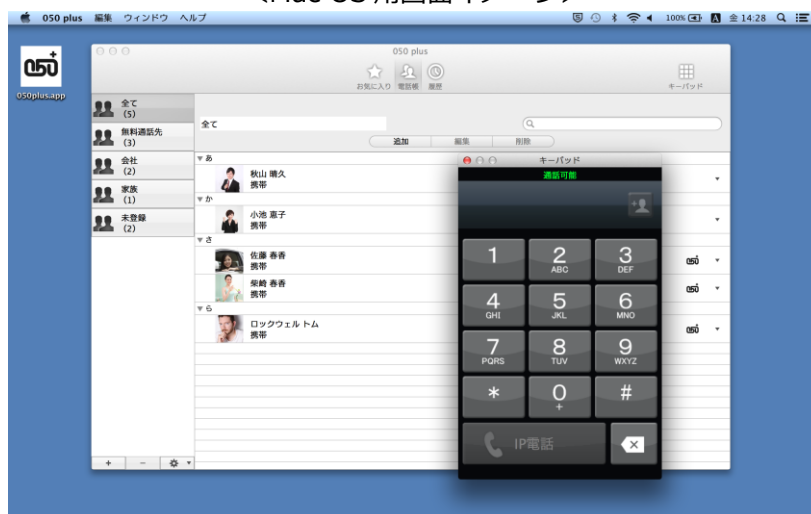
050 plus 編集 ウィンドウ ヘルプ

100% 金 14:28

050plus.app

050 plus

お気に入り 電話帳 履歴

キーパッド

全て (5)
無料通話先 (3)
会社 (2)
家族 (1)
未登録 (2)

全て

追加 編集 削除

▼あ
秋山 晴久
携帯
▼か
小池 惠子
携帯
▼さ
佐藤 春香
携帯
柴崎 春香
携帯
▼ら
ロックウェル トム
携帯

+ − ✲

キーパッド
通話可能

| 1 | 2 ABC | 3 DEF |
|---|---|---|
| 4 GHI | 5 JKL | 6 MNO |
| 7 PQRS | 8 TUV | 9 WXYZ |
| * | 0 + | # |

IP電話